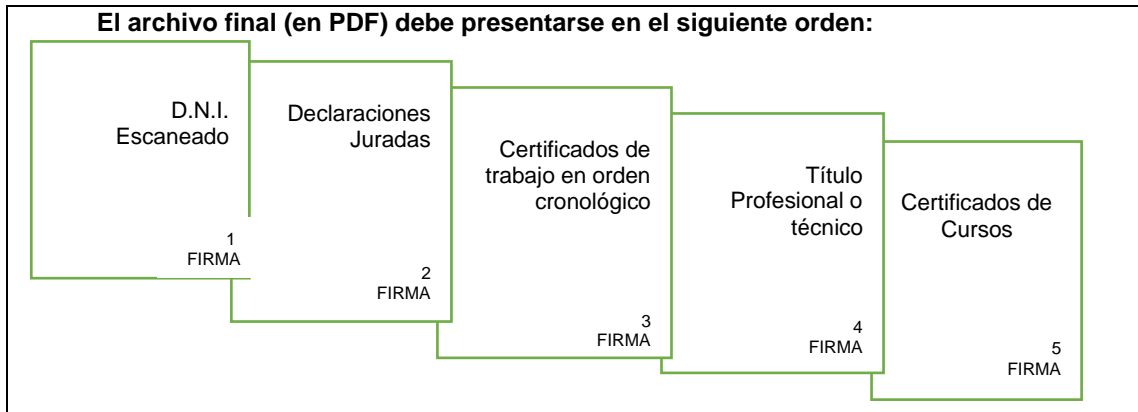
El archivo final (en PDF) debe presentarse en el siguiente orden:

D.N.I. Escaneado

1
FIRMA

Declaraciones Juradas

2
FIRMA

Certificados de trabajo en orden cronológico

3
FIRMA

Título Profesional o técnico

4
FIRMA

Certificados de Cursos

5
FIRMA